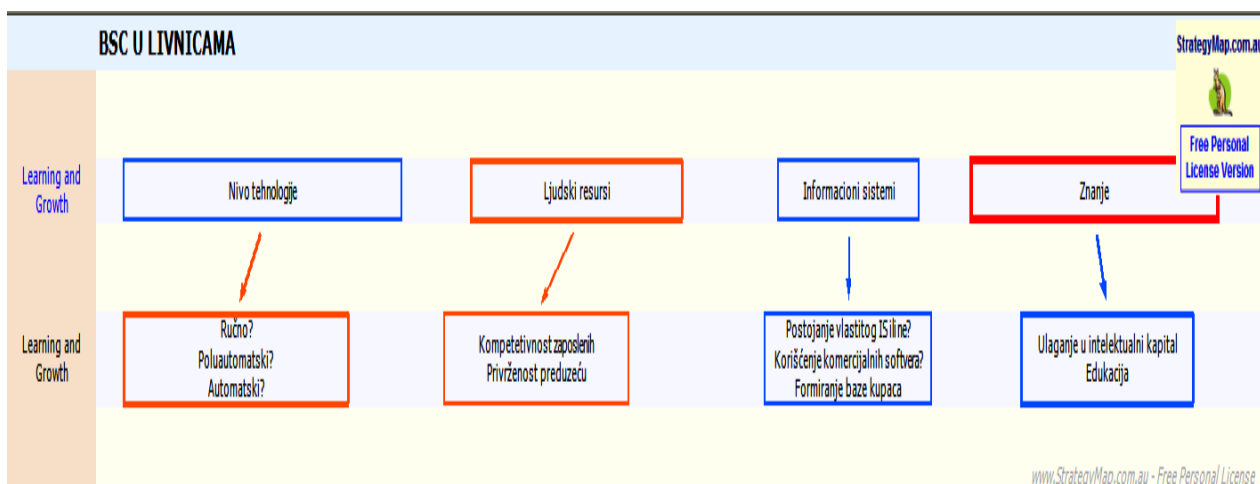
BSC U LIVNICAMA

StrategyMap.com.au

Free Personal License Version

Learning and Growth

Nivo tehnologije

Ljudski resursi

Informacioni sistemi

Znanje

Learning and Growth

Ručno?
Poluautomatski?
Automatski?

Kompetetivnost zaposlenih
Privrženost preduzeću

Postojanje vlastitog IS ili ne?
Korišćenje komercijalnih softvera?
Formiranje baze kupaca

Ulaganje u intelektualni kapital
Edukacija

www.StrategyMap.com.au - Free Personal License